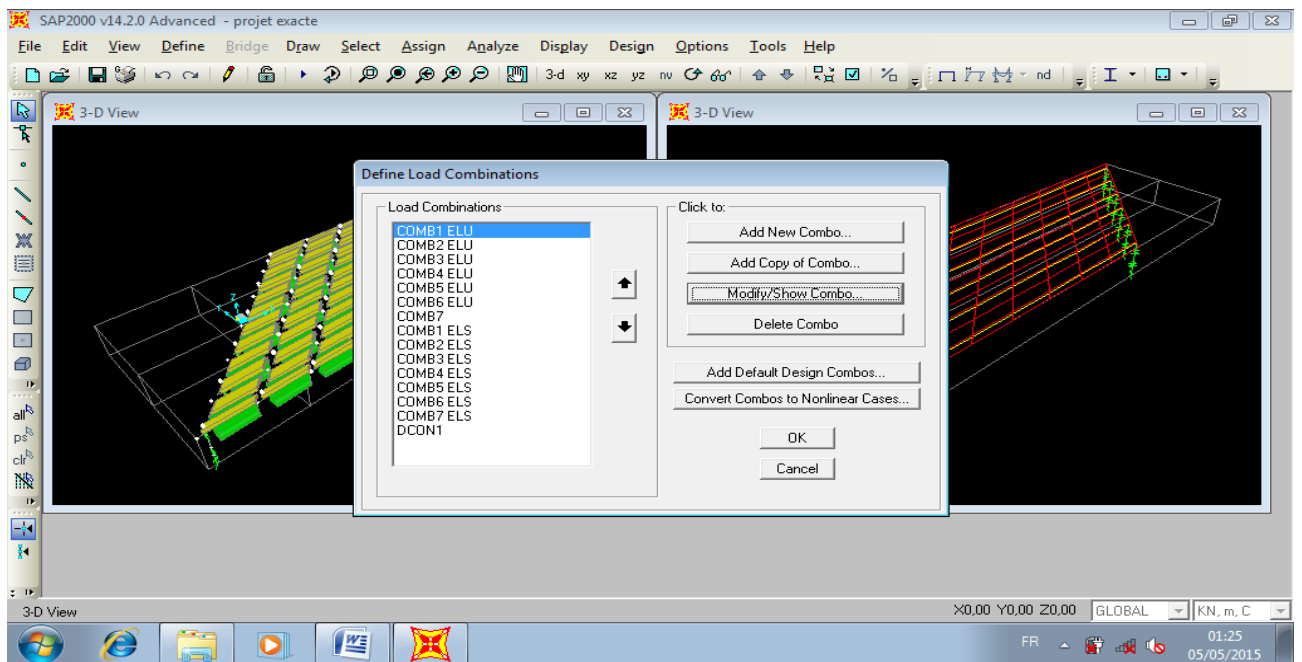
SAP2000 v14.2.0 Advanced - projet exacte

File Edit View Define Bridge Draw Select Assign Analyze Display Design Options Tools Help

3-d xy xz yz nv nd

3-D View

3-D View

Define Load Combinations

Load Combinations

COMB1 ELU
COMB2 ELU
COMB3 ELU
COMB4 ELU
COMB5 ELU
COMB6 ELU
COMB7
COMB1 ELS
COMB2 ELS
COMB3 ELS
COMB4 ELS
COMB5 ELS
COMB6 ELS
COMB7 ELS
DCON1

Click to:

Add New Combo...

Add Copy of Combo...

Modify/Show Combo...

Delete Combo

Add Default Design Combos...

Convert Combos to Nonlinear Cases...

OK

Cancel

all ps clr

3-D View

X0,00 Y0,00 Z0,00 GLOBAL KN, m, C

FR 01:25 05/05/2015